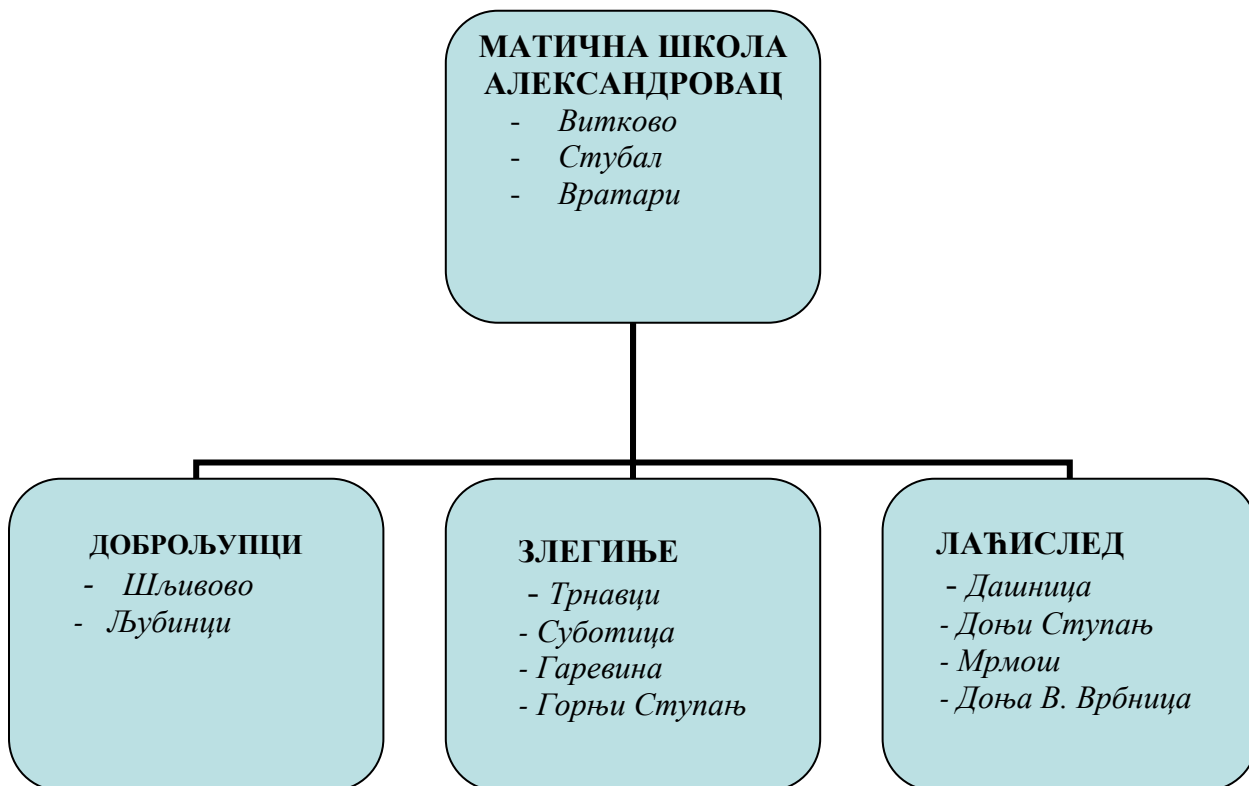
МАТИЧНА ШКОЛА АЛЕКСАНДРОВАЦ
- Витково
- Стубал
- Вратари

ДОБРОЉУПЦИ
- Шљивово
- Љубинци

ЗЛЕГИЊЕ
- Трнавци
- Суботица
- Гаревина
- Горњи Ступањ

ЛАЋИСЛЕД
- Дашница
- Доњи Ступањ
- Мрмош
- Доња В. Врбница